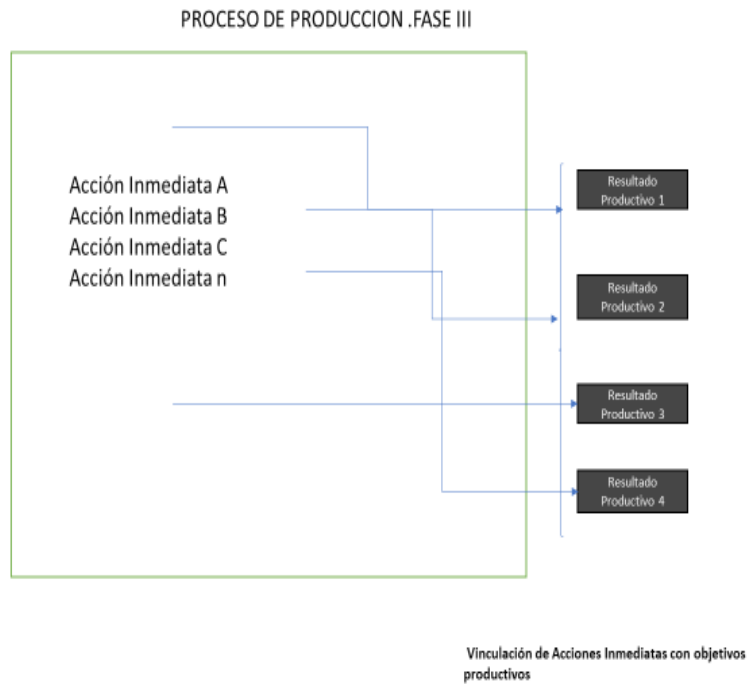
PROCESO DE PRODUCCION .FASE III

Acción Inmediata A
Acción Inmediata B
Acción Inmediata C
Acción Inmediata n

Resultado Productivo 1

Resultado Productivo 2

Resultado Productivo 3

Resultado Productivo 4

Vinculación de Acciones Inmediatas con objetivos productivos